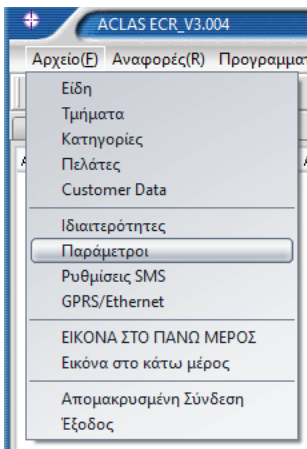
ACLAS ECR_V3.004

Αρχείο(F) Αναφορές(R) Προγραμματ

Είδη
Τμήματα
Κατηγορίες
Πελάτες
Customer Data

Ιδιαιτερότητες
Παράμετροι
Ρυθμίσεις SMS
GPRS/Ethernet

ΕΙΚΟΝΑ ΣΤΟ ΠΑΝΩ ΜΕΡΟΣ
Εικόνα στο κάτω μέρος

Απομακρυσμένη Σύνδεση
Έξοδος